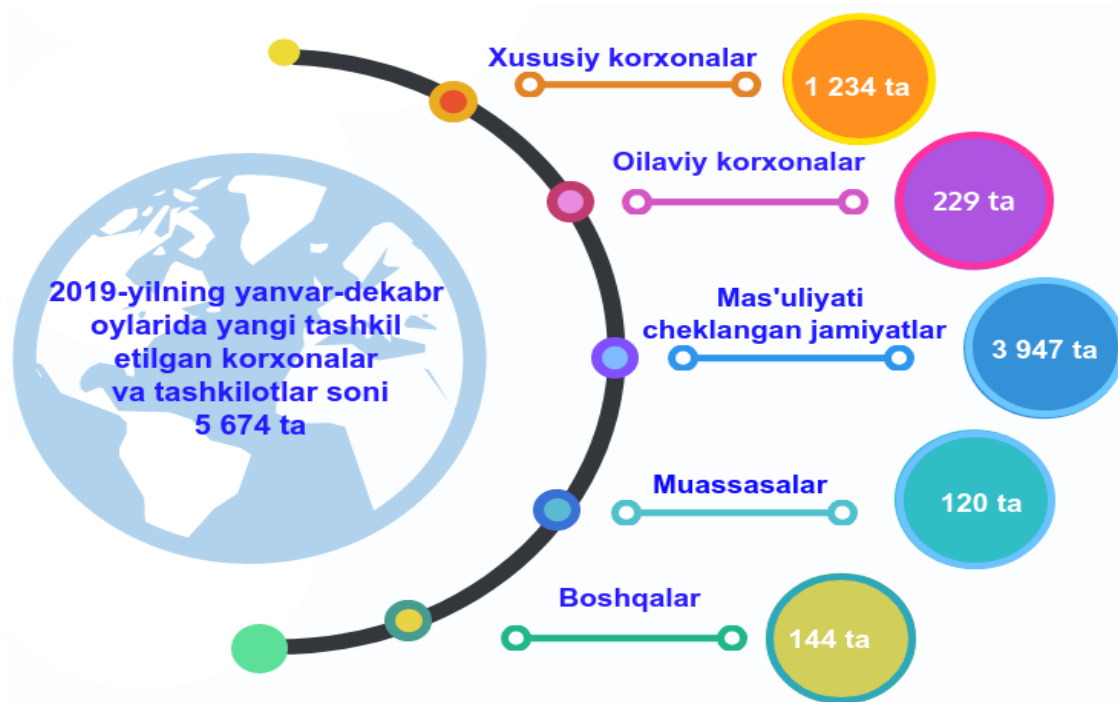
2019-yilning yanvar-dekabr oylarida yangi tashkil etilgan korxonalar va tashkilotlar soni 5 674 ta

Xususiy korxonalar

1 234 ta

Oilaviy korxonalar

229 ta

Mas'uliyati cheklangan jamiyatlar

3 947 ta

Muassasalar

120 ta

Boshqalar

144 ta